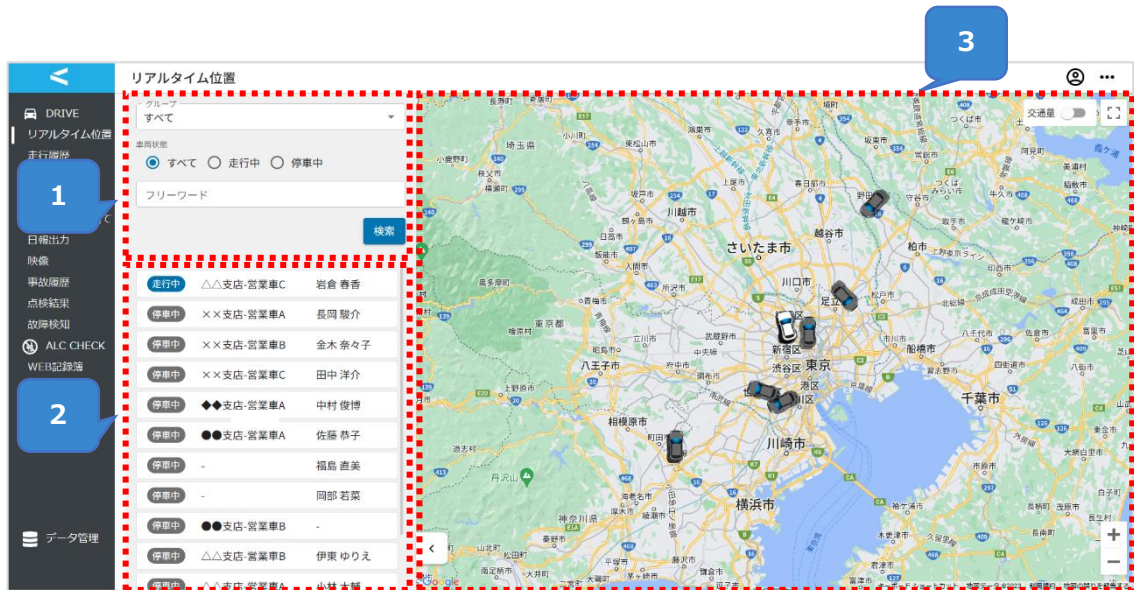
3

リアルタイム位置

DRIVE
リアルタイム位置
走行履歴

1

日報出力
映像
事故履歴
点検結果
故障検知
ALC CHECK
WEB記録簿

2

データ管理

グループ
すべて
車両状態
すべて 走行中 停車中
フリーワード
検索

| 走行中 | △△支店-営業車C | 岩倉 春香 |
|---|---|---|
| 停車中 | ××支店-営業車A | 長岡 駿介 |
| 停車中 | ××支店-営業車B | 金木 奈々子 |
| 停車中 | ××支店-営業車C | 田中 洋介 |
| 停車中 | ◆◆支店-営業車A | 中村 俊博 |
| 停車中 | ●●支店-営業車A | 佐藤 恭子 |
| 停車中 | - | 福島 直美 |
| 停車中 | - | 岡部 若菜 |
| 停車中 | ●●支店-営業車B | - |
| 停車中 | △△支店-営業車B | 伊東 ゆりえ |
| 停車中 | △△支店-営業車A | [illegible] |

交通量

埼玉県
川越市
さいたま市
越谷市
野田市
柏市
川口市
足立区
東京都
新宿区
東京
渋谷区
港区
八王子市
船橋市
千葉市
相模原市
町田市
川崎市
横浜市
丹沢山
Google